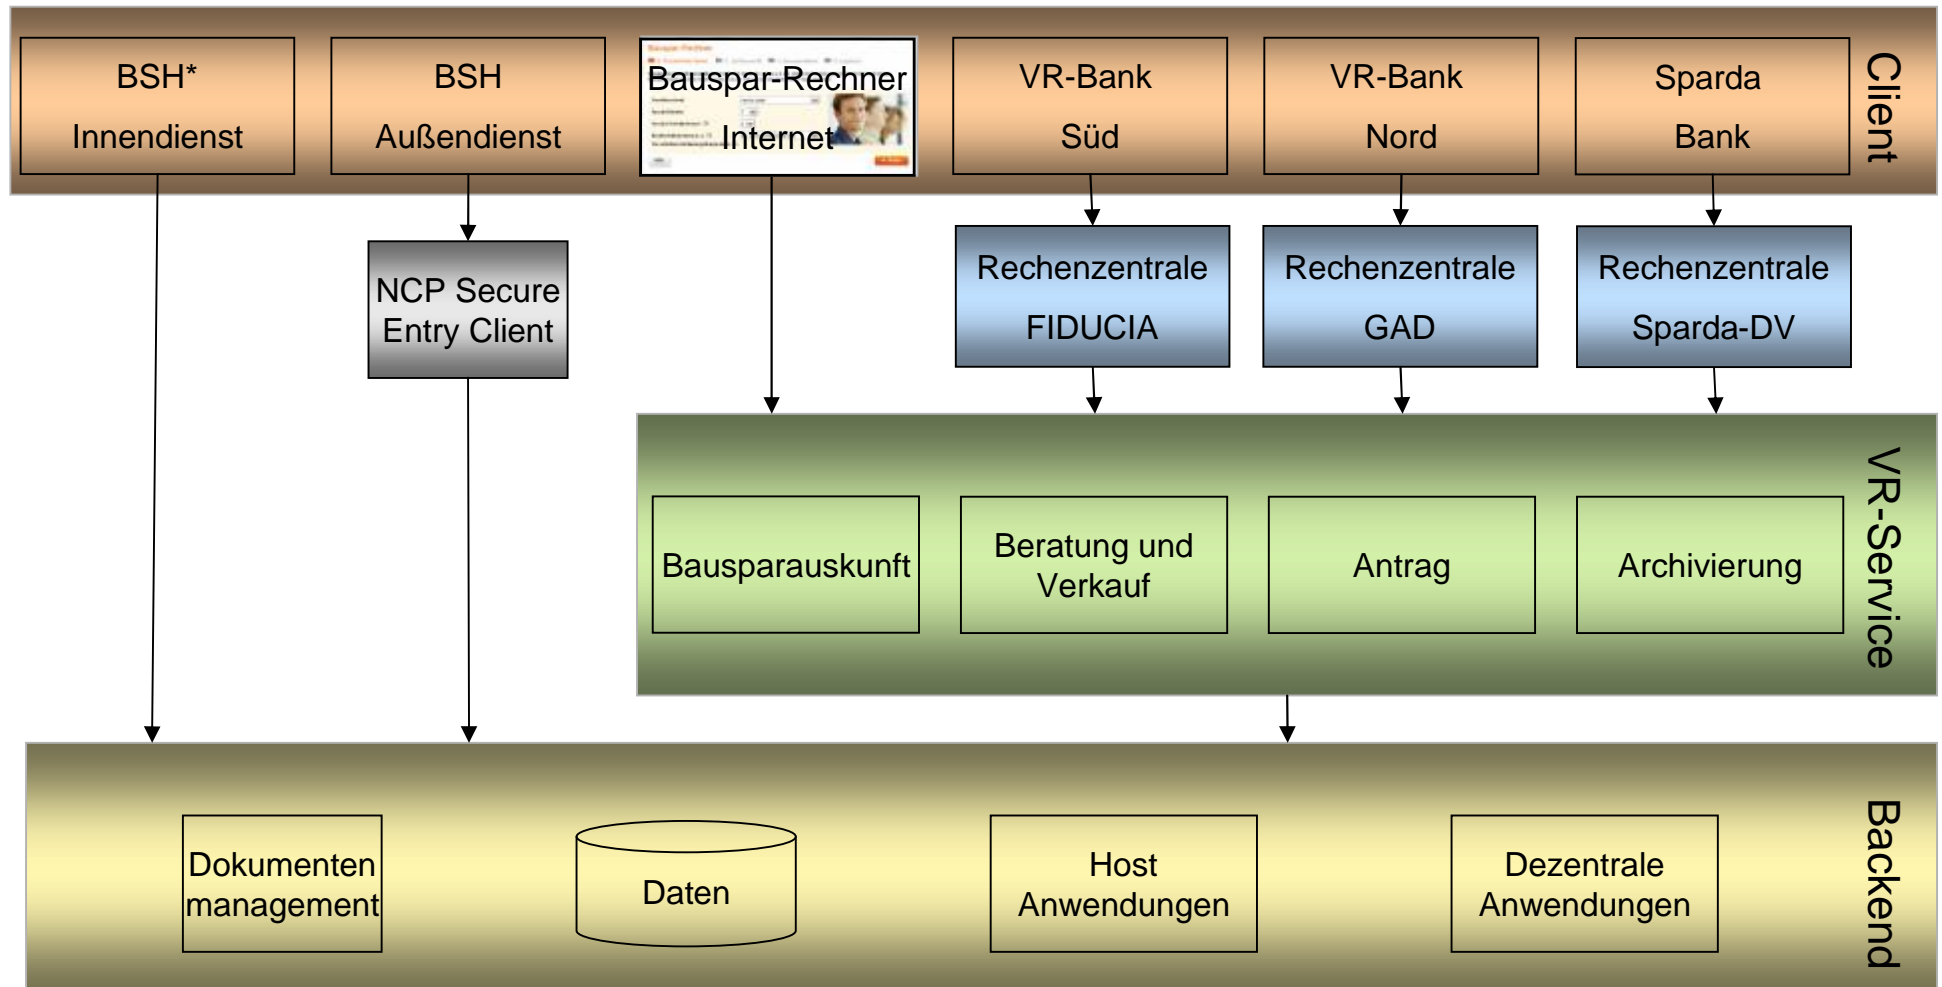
BSH*
Innendienst

BSH
Außendienst

Bauspar-Rechner
Internet

VR-Bank
Süd

VR-Bank
Nord

Sparda
Bank

Client

NCP Secure
Entry Client

Rechenzentrale
FIDUCIA

Rechenzentrale
GAD

Rechenzentrale
Sparda-DV

Bausparauskunft

Beratung und
Verkauf

Antrag

Archivierung

VR-Service

Dokumenten
management

Daten

Host
Anwendungen

Dezentrale
Anwendungen

Backend